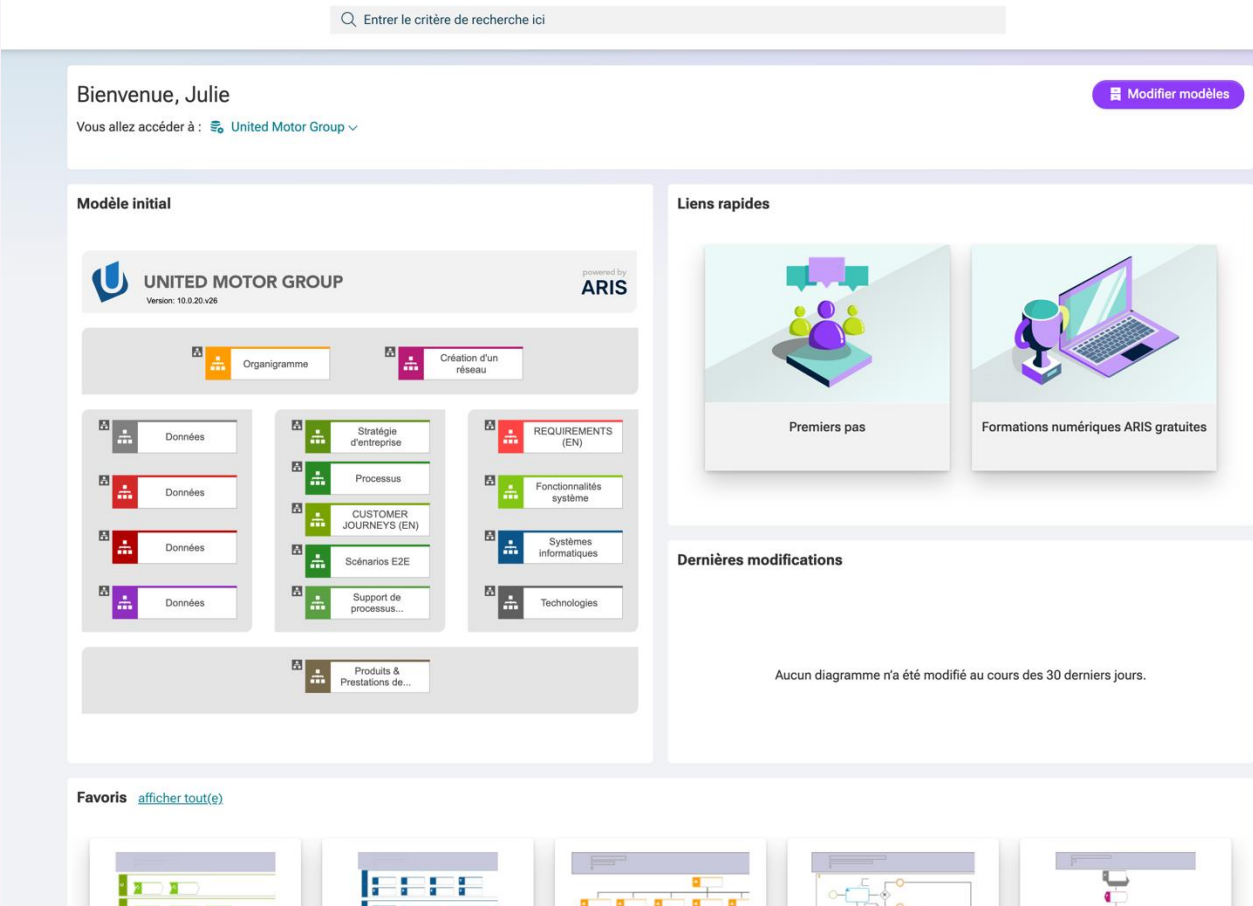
Entrer le critère de recherche ici

Bienvenue, Julie

Modifier modèles

Vous allez accéder à : United Motor Group

Modèle initial

UNITED MOTOR GROUP
Version: 10.0.20.v26

powered by
ARIS

Organigramme

Création d'un réseau

Données

Données

Données

Données

Stratégie d'entreprise

Processus

CUSTOMER JOURNEYS (EN)

Scénarios E2E

Support de processus...

REQUIREMENTS (EN)

Fonctionnalités système

Systèmes informatiques

Technologies

Produits & Prestations de...

Liens rapides

Premiers pas

Formations numériques ARIS gratuites

Dernières modifications

Aucun diagramme n'a été modifié au cours des 30 derniers jours.

Favoris afficher tout(e)